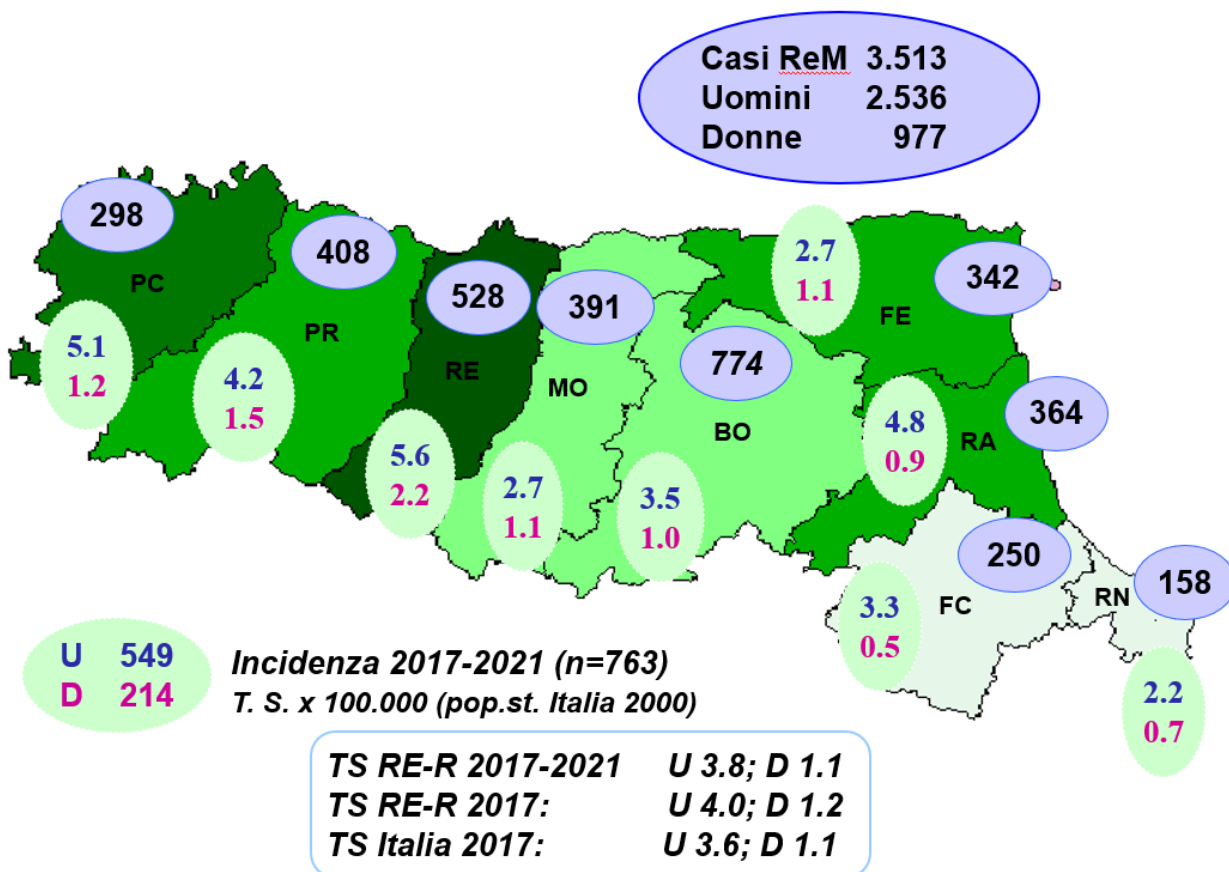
Casi ReM 3.513
Uomini 2.536
Donne 977

298
PC
5.1
1.2

408
PR
4.2
1.5

528
RE
5.6
2.2

391
MO
2.7
1.1

774
BO
3.5
1.0

2.7
1.1

342
FE

4.8
0.9
RA
364

250
FC
3.3
0.5

RN
158
2.2
0.7

U 549
D 214

Incidenza 2017-2021 (n=763)
T. S. x 100.000 (pop.st. Italia 2000)

TS RE-R 2017-2021 U 3.8; D 1.1
TS RE-R 2017: U 4.0; D 1.2
TS Italia 2017: U 3.6; D 1.1